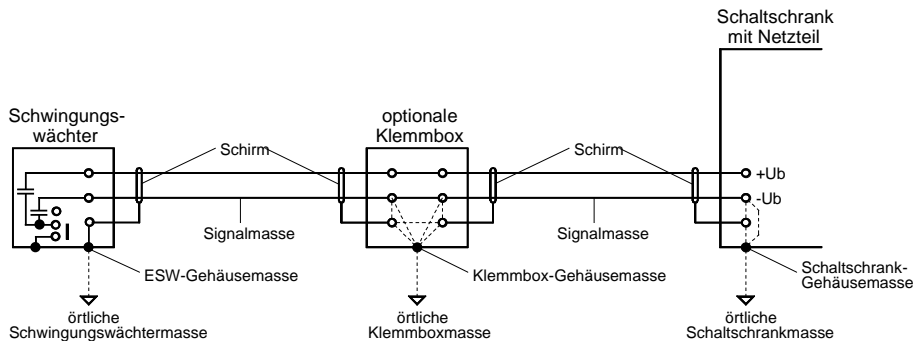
Schaltschrank mit Netzteil

Schwingungswächter

optionale Klemmbox

Schirm

Schirm

+Ub

-Ub

Signalmasse

Signalmasse

ESW-Gehäusemasse

Klemmbox-Gehäusemasse

Schaltschrank-Gehäusemasse

örtliche Schwingungswächtermasse

örtliche Klemmboxmasse

örtliche Schaltschrankmasse